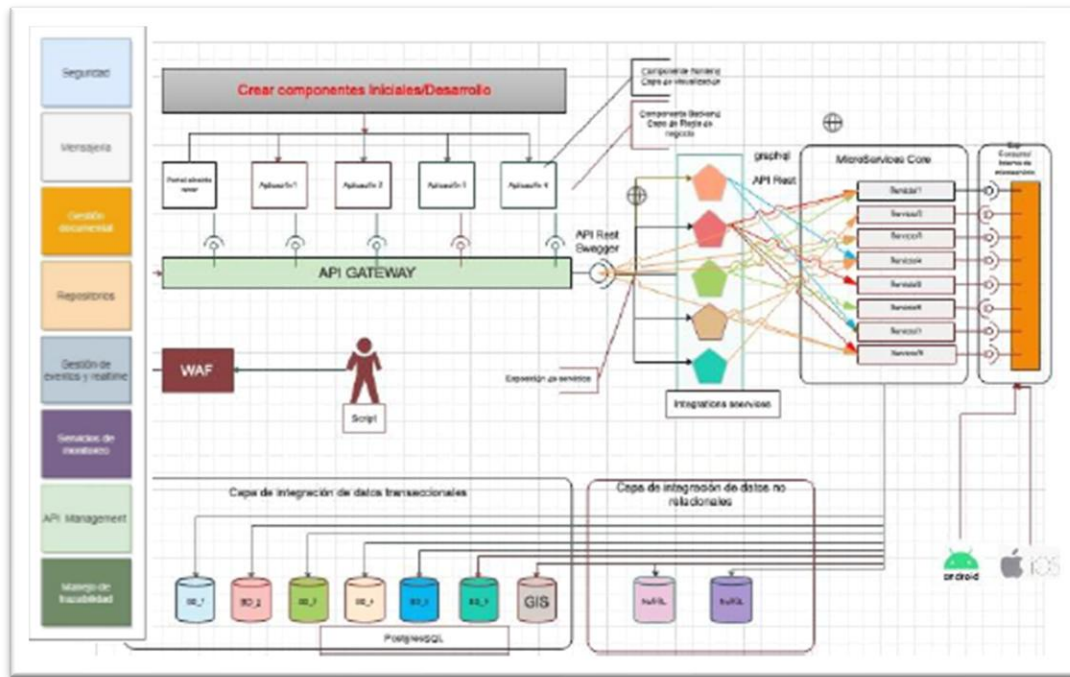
Seguridad

Mensajería

Gestión documental

Repositorios

Gestión de eventos y realtime

Servicios de monitoreo

API Management

Manejo de trazabilidad

Crear componentes Iniciales/Desarrollo

Componente frontend Capa de visualización

Componente Backend Capa de Regla de negocio

Portal atención ciudadano

Aplicación 1

Aplicación 2

Aplicación 3

Aplicación 4

graphql

API Rest

API Rest Swagger

API GATEWAY

MicroServices Core

Servicio1

Servicio2

Servicio3

Servicio4

Servicio5

Servicio6

Servicio7

Servicio8

Bus Consumo/ Interno de información

WAF

Script

Exposición de servicios

Integrations services

Capa de integración de datos transaccionales

Capa de integración de datos no relacionales

BD_1

BD_2

BD_3

BD_4

BD_5

BD_6

GIS

NoSQL

NoSQL

PostgreSQL

android

iOS